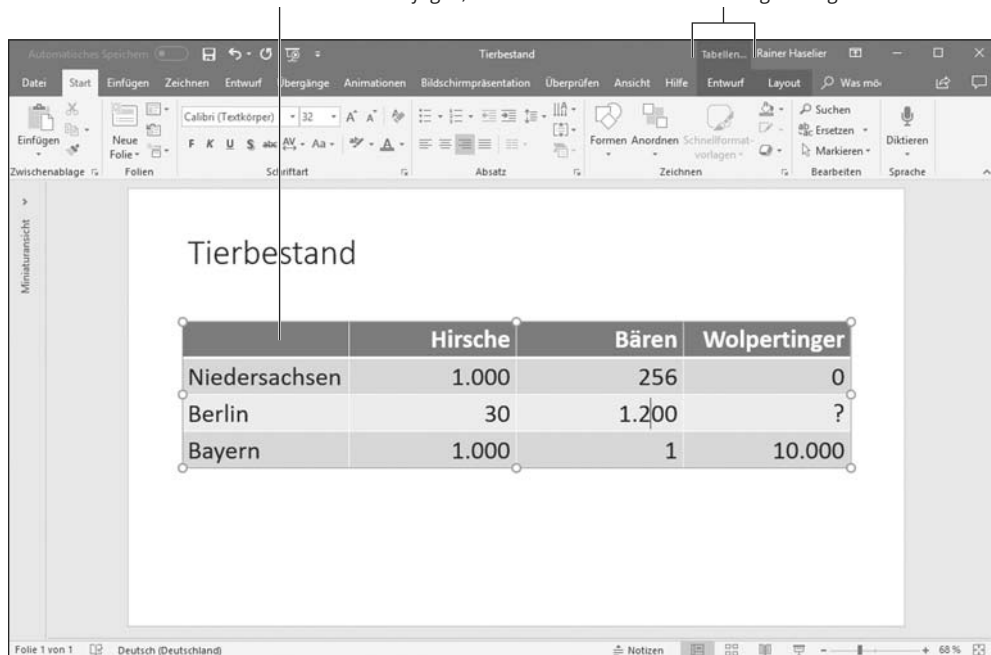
Automatisches Speichern   Tierbestand   Tabellen...   Rainer Haselier

Datei   Start   Einfügen   Zeichnen   Entwurf   Übergänge   Animationen   Bildschirmpräsentation   Überprüfen   Ansicht   Hilfe   Entwurf   Layout   Was mö

Einfügen   Neue Folie   Calibri (Textkörper)   32   F K U S abc   Formen   Anordnen   Schnellformatvorlagen   Suchen   Ersetzen   Markieren   Diktieren

Zwischenablage   Folien   Schriftart   Absatz   Zeichnen   Bearbeiten   Sprache

Miniaturansicht

Tierbestand

| | Hirsche | Bären | Wolpertinger |
|---|---|---|---|
| Niedersachsen | 1.000 | 256 | 0 |
| Berlin | 30 | 1.200 | ? |
| Bayern | 1.000 | 1 | 10.000 |

Folie 1 von 1   Deutsch (Deutschland)   Notizen   68 %